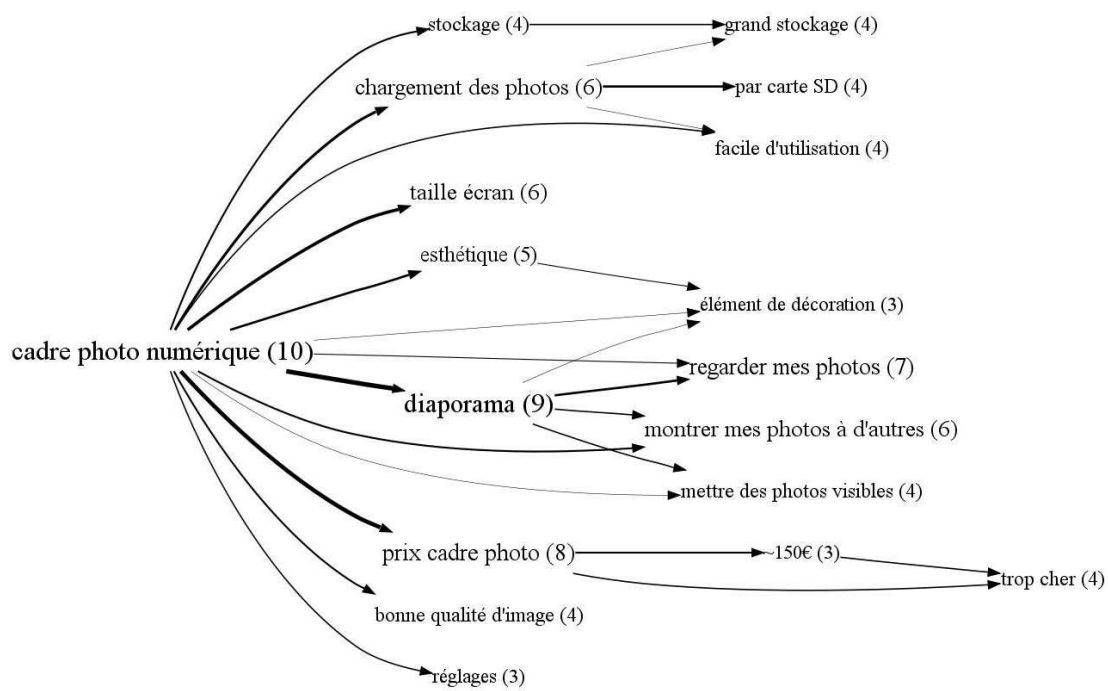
stockage (4)

grand stockage (4)

chargement des photos (6)

par carte SD (4)

facile d'utilisation (4)

taille écran (6)

esthétique (5)

élément de décoration (3)

cadre photo numérique (10)

regarder mes photos (7)

diaporama (9)

montrer mes photos à d'autres (6)

mettre des photos visibles (4)

prix cadre photo (8)

~150€ (3)

trop cher (4)

bonne qualité d'image (4)

réglages (3)